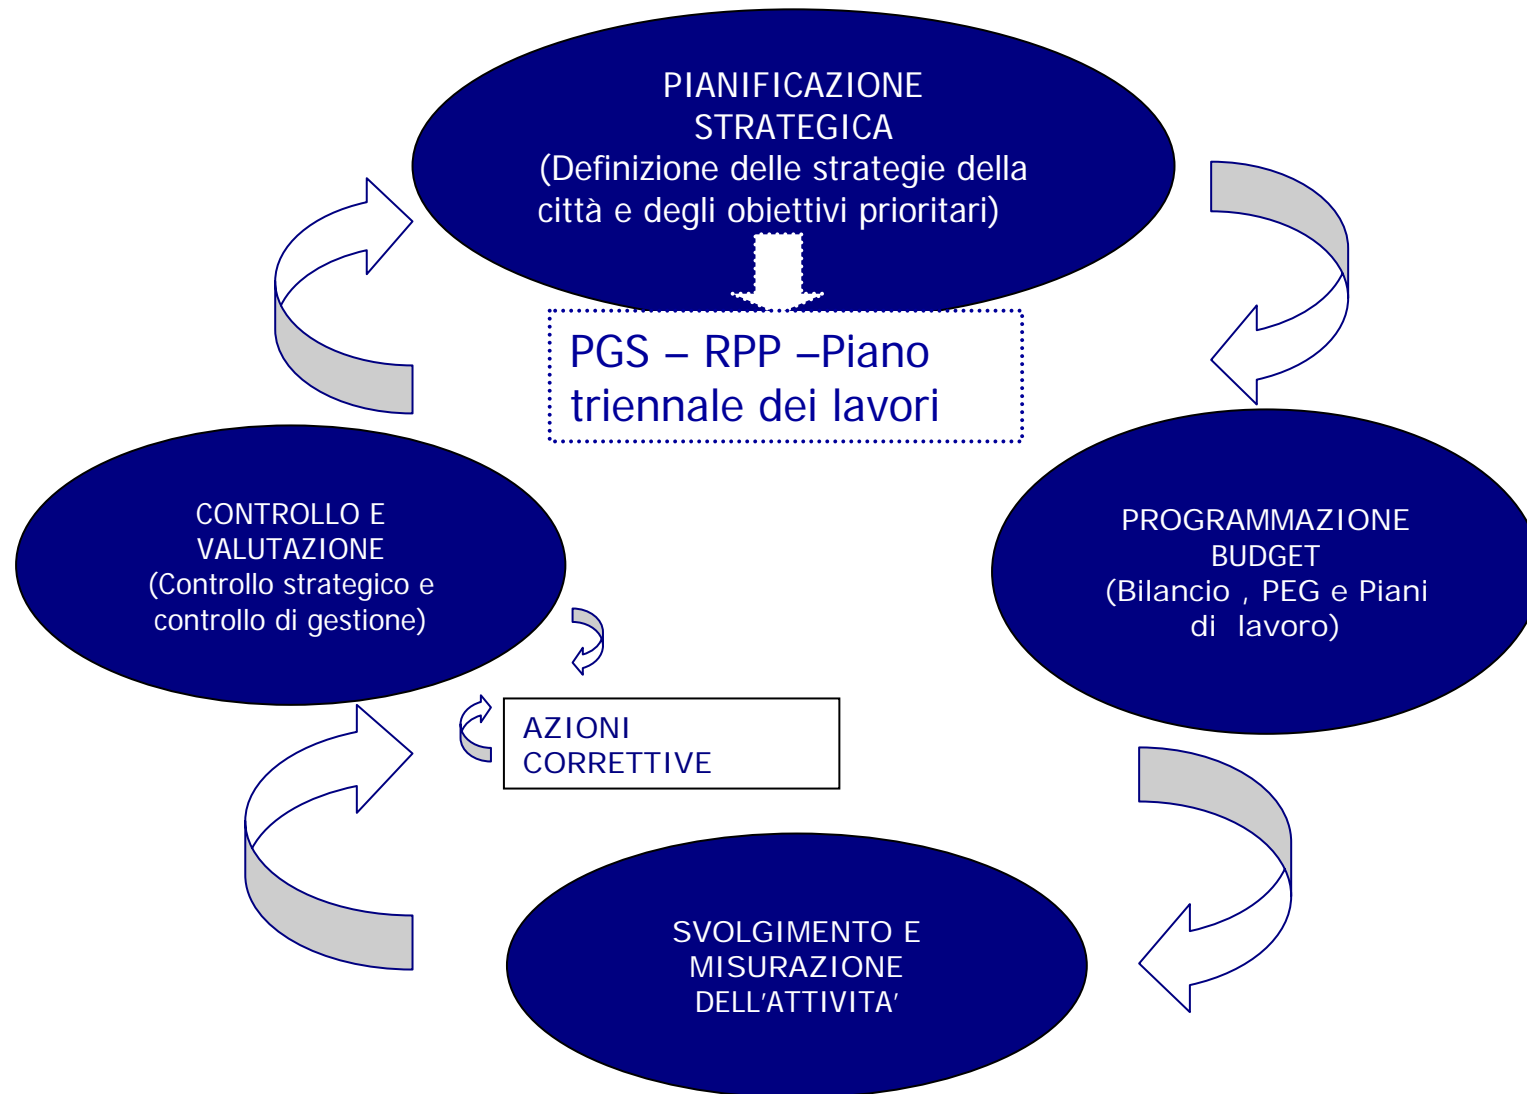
PIANIFICAZIONE STRATEGICA
(Definizione delle strategie della città e degli obiettivi prioritari)

PGS – RPP –Piano triennale dei lavori

PROGRAMMAZIONE BUDGET
(Bilancio , PEG e Piani di lavoro)

SVOLGIMENTO E MISURAZIONE DELL'ATTIVITA'

CONTROLLO E VALUTAZIONE
(Controllo strategico e controllo di gestione)

AZIONI CORRETTIVE